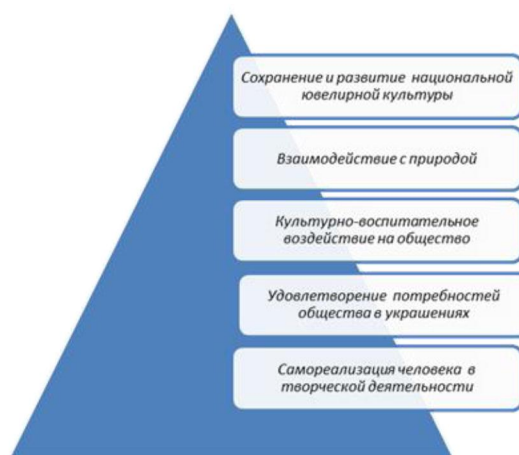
Сохранение и развитие национальной ювелирной культуры

Взаимодействие с природой

Культурно-воспитательное воздействие на общество

Удовлетворение потребностей общества в украшениях

Самореализация человека в творческой деятельности